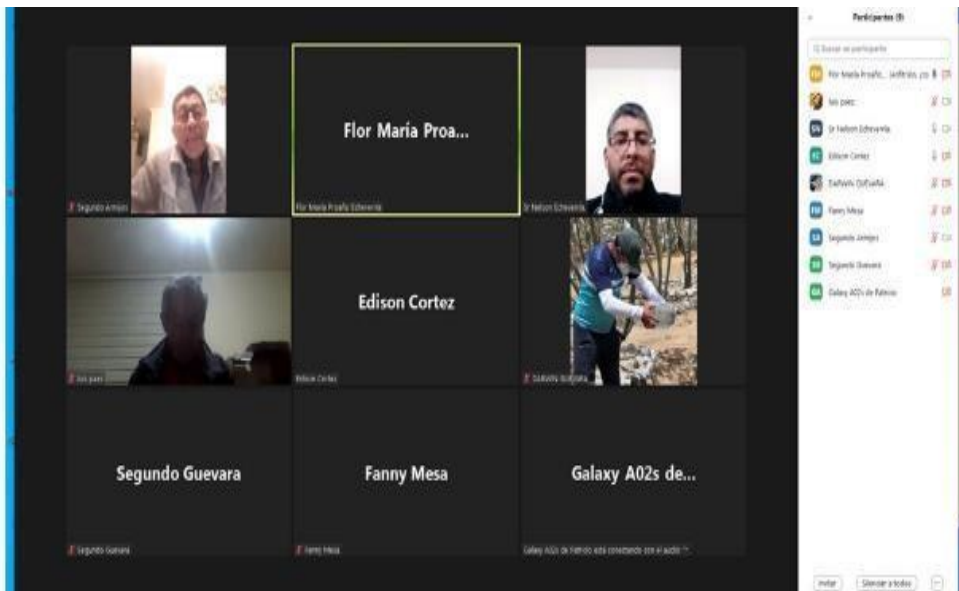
Segundo Armijos

Flor María Proa...

Flor María Proaño Echeverría

Dr Nelson Echeverría

luis paez

Edison Cortez

Edison Cortez

Dalhetty Quiñonez

Segundo Guevara

Segundo Guevara

Fanny Mesa

Fanny Mesa

Galaxy A02s de...

Galaxy A02s de Patricio está conectando con el audio

Participantes (9)

Buscar un participante

Flor María Proaño... (anfitrión, yo)

luis paez

Dr Nelson Echeverría

Edison Cortez

Dalhetty Quiñonez

Fanny Mesa

Segundo Armijos

Segundo Guevara

Galaxy A02s de Patricio

Invitar

Silenciar a todos

...